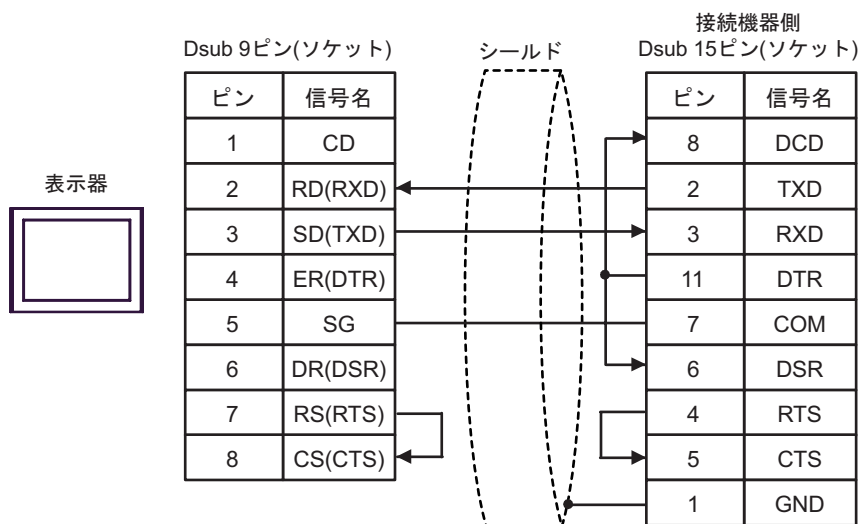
表示器

Dsub 9ピン(ソケット)

| ピン | 信号名 |
|---|---|
| 1 | CD |
| 2 | RD(RXD) |
| 3 | SD(TXD) |
| 4 | ER(DTR) |
| 5 | SG |
| 6 | DR(DSR) |
| 7 | RS(RTS) |
| 8 | CS(CTS) |

シールド

接続機器側
Dsub 15ピン(ソケット)

| ピン | 信号名 |
|---|---|
| 8 | DCD |
| 2 | TXD |
| 3 | RXD |
| 11 | DTR |
| 7 | COM |
| 6 | DSR |
| 4 | RTS |
| 5 | CTS |
| 1 | GND |